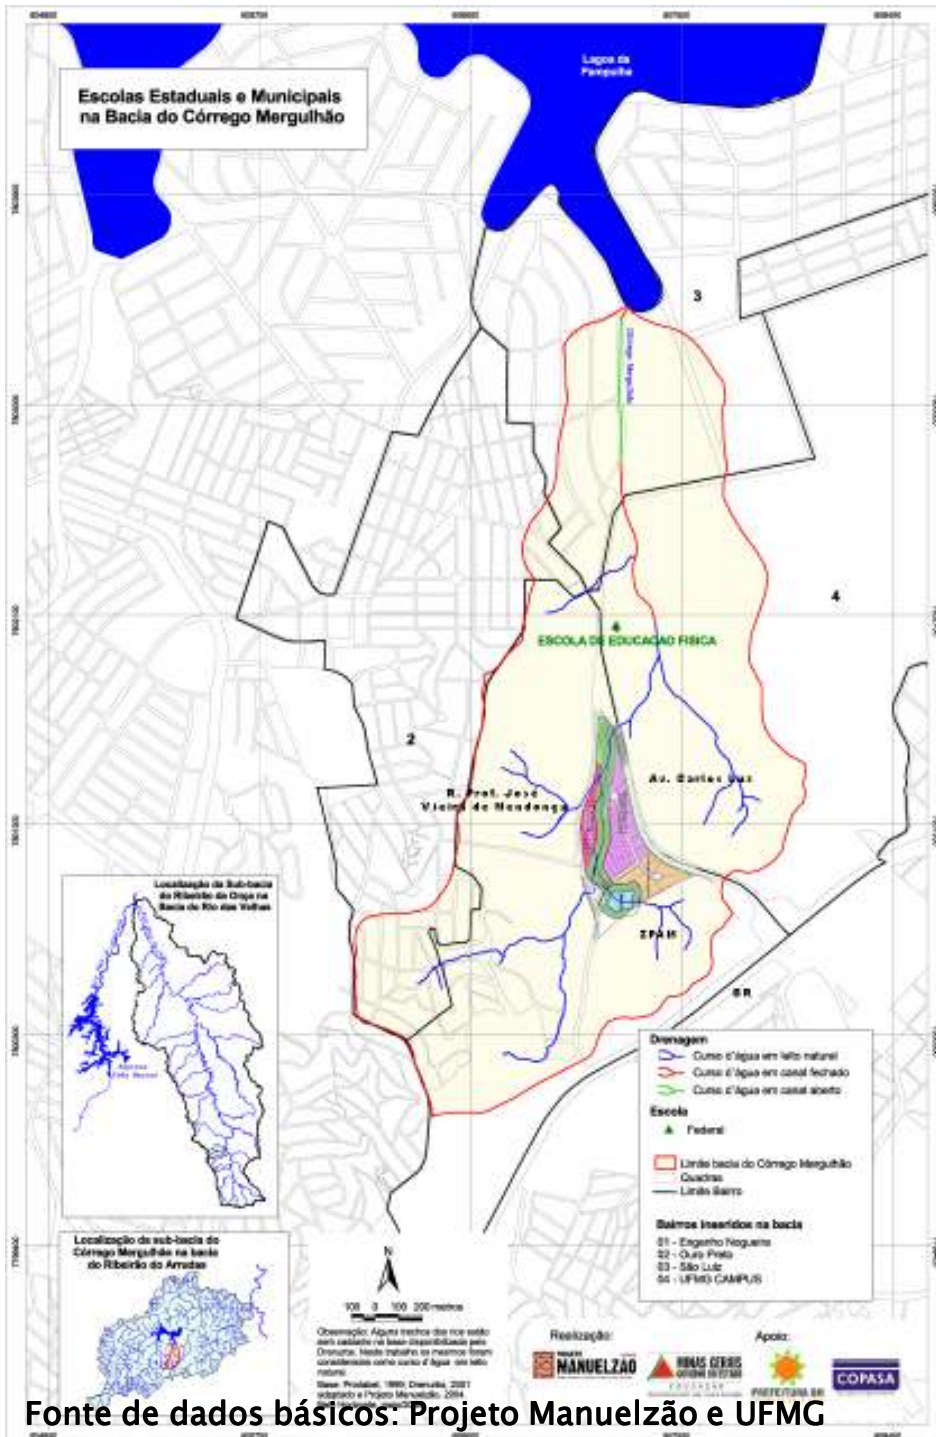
Escolas Estaduais e Municipais na Bacia do Córrego Mergulhão

Lagoa da Pampulha

3

4

2

Córrego Mergulhão

ESCOLA DE EDUCAÇÃO FISICA

Av. Carlos Luz

R. Prof. José Vieira de Mendonça

ZPAM

BR

Localização da Sub-bacia do Ribeirão do Onça na Bacia do Rio das Velhas

Localização da sub-bacia do Córrego Mergulhão na bacia do Ribeirão do Arrudas

Drenagem
Curso d'água em leito natural
Curso d'água em canal fechado
Curso d'água em canal aberto

Escola
Federal

Limite bacia do Córrego Mergulhão
Quadras
Limite Bairro

Bairros inseridos na bacia
01 - Engenho Nogueira
02 - Ouro Preto
03 - São Luiz
04 - UFMG CAMPUS

N
100 0 100 200 metros

Observação: Alguns trechos dos rios estão sem cadastro na base disponibilizada pela Drenurbs. Neste trabalho os mesmos foram considerados como curso d'água em leito natural.
Base: Prodabel, 1999; Drenurbs, 2001 adaptado a Projeto Manuelzão, 2004.

Realização:
MANUELZÃO
MINAS GERAIS

Apoio:
PREFEITURA BH
COPASA

Fonte de dados básicos: Projeto Manuelzão e UFMG